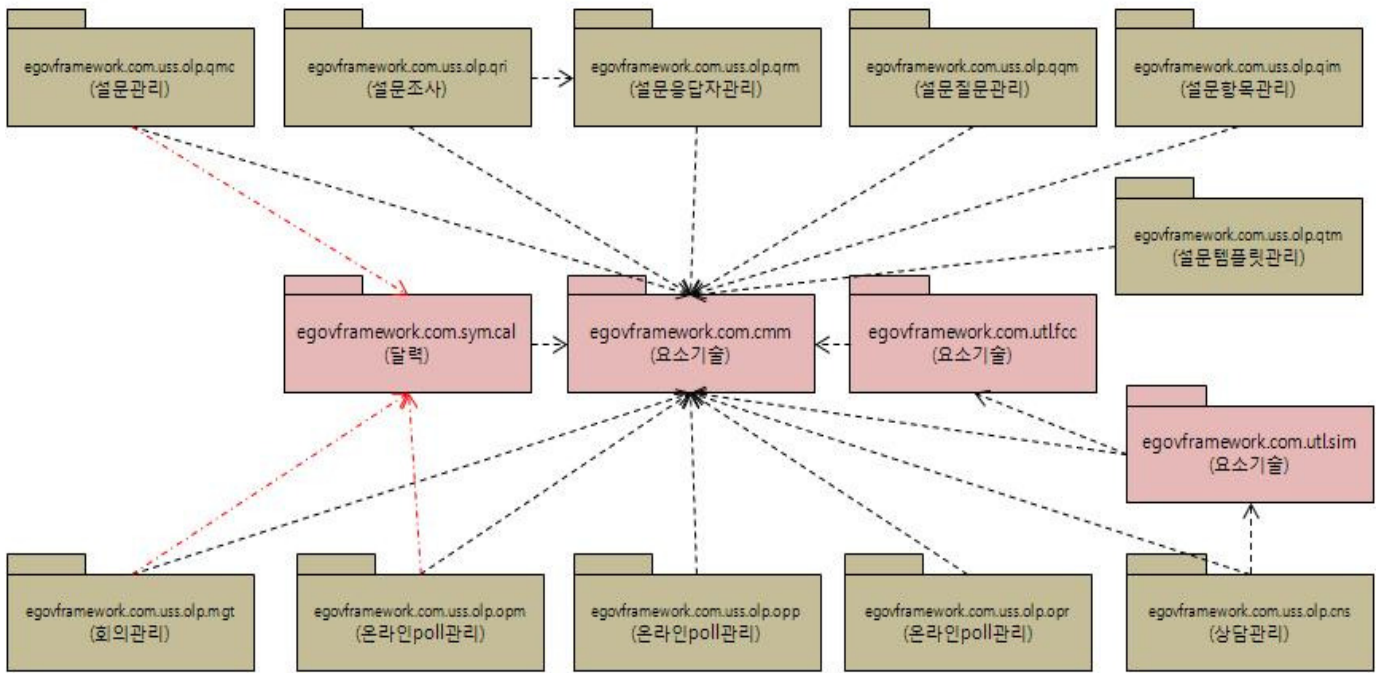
egovframework.com.uss.olp.qmc
(설문관리)

egovframework.com.uss.olp.qri
(설문조사)

egovframework.com.uss.olp.qrm
(설문응답자관리)

egovframework.com.uss.olp.qqm
(설문질문관리)

egovframework.com.uss.olp.qim
(설문항목관리)

egovframework.com.uss.olp.qtm
(설문템플릿관리)

egovframework.com.sym.cal
(달력)

egovframework.com.cmm
(요소기술)

egovframework.com.utl.fcc
(요소기술)

egovframework.com.utl.sim
(요소기술)

egovframework.com.uss.olp.mgt
(회의관리)

egovframework.com.uss.olp.opm
(온라인poll관리)

egovframework.com.uss.olp.opp
(온라인poll관리)

egovframework.com.uss.olp.opr
(온라인poll관리)

egovframework.com.uss.olp.cns
(상담관리)